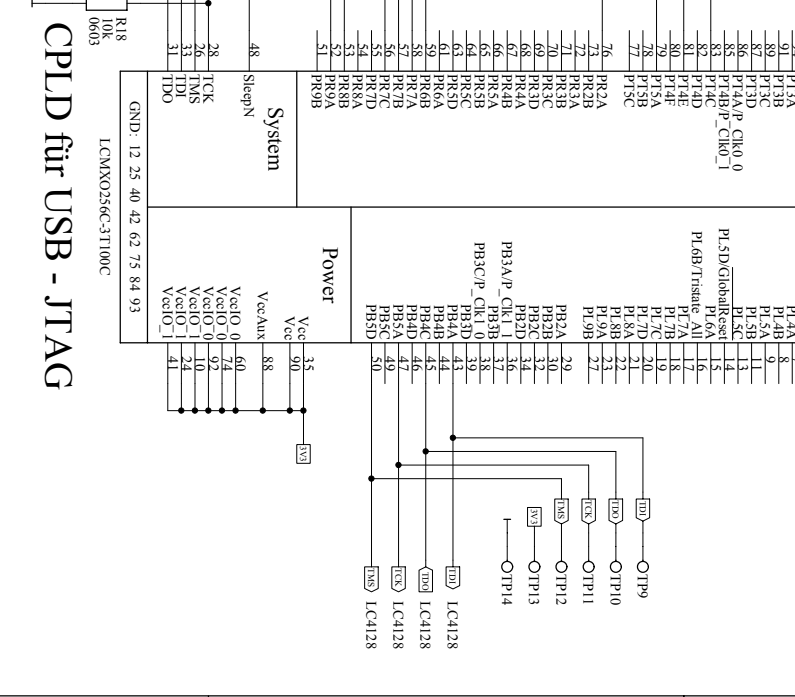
CPLD für USB - JTAG

R18
10k
0603

28 TCK
26 TMS
33 TDI
31 TDO

48 SleepN

51 PR9B
52 PR9A
53 PR8B
54 PR8A
55 PR7D
56 PR7C
57 PR7B
58 PR7A
59 PR6B
61 PR6A
63 PR5D
64 PR5C
65 PR5B
66 PR5A
67 PR4B
68 PR4A
69 PR3D
70 PR3C
71 PR3B
72 PR3A
73 PR2B
76 PR2A
77 PT5C
78 PT5B
79 PT5A
80 PT4F
81 PT4E
82 PT4D
83 PT4C
85 PT4B/P_Clk0_1
86 PT4A/P_Clk0_0
87 PT3D
89 PT3C
90 PT3B
91 PT3A

System

GND: 12 25 40 42 62 75 84 93

LCMXO256C-3T100C

Power

Vcc 35
Vcc 90
VccAux 88
VccIO_0 60
VccIO_0 70
VccIO_0 92
VccIO_1 10
VccIO_1 24
VccIO_1 41

PL4A
PL4B 8
PL5A 9
PL5B 11
PL5C 13
PL5D/GlobalReset 14
PL6A 15
PL6B/Tristate_All 16
PL7A 17
PL7B 18
PL7C 19
PL7D 20
PL8A 21
PL8B 22
PL9A 23
PL9B 27
PB2A 29
PB2B 30
PB2C 32
PB2D 34
PB3A/P_Clk1_1 36
PB3B 37
PB3C/P_Clk1_0 38
PB3D 39
PB4A 43
PB4B 44
PB4C 45
PB4D 46
PB5A 47
PB5C 49
PB5D 50

3V3

TDI TP9
TDO TP10
TCK TP11
TMS TP12
3V3 TP13
TP14

TDI LC4128
TDO LC4128
TCK LC4128
TMS LC4128